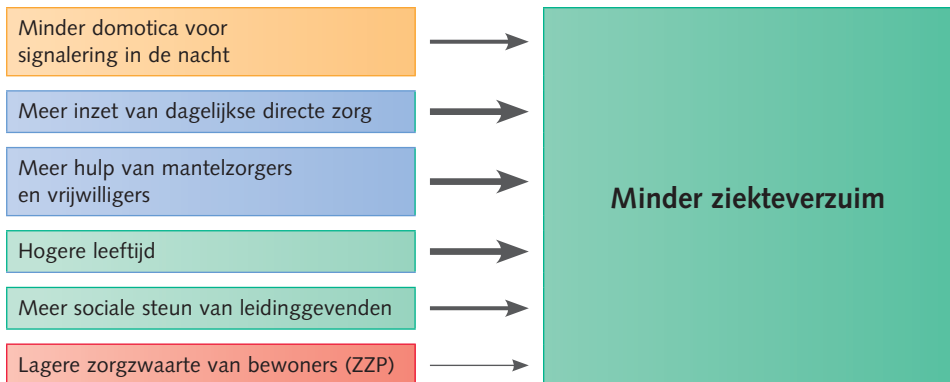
Minder domotica voor signalering in de nacht

Meer inzet van dagelijkse directe zorg

Meer hulp van mantelzorgers en vrijwilligers

Hogere leeftijd

Meer sociale steun van leidinggevenden

Lagere zorgzwaarte van bewoners (ZZP)

Minder ziekteverzuim